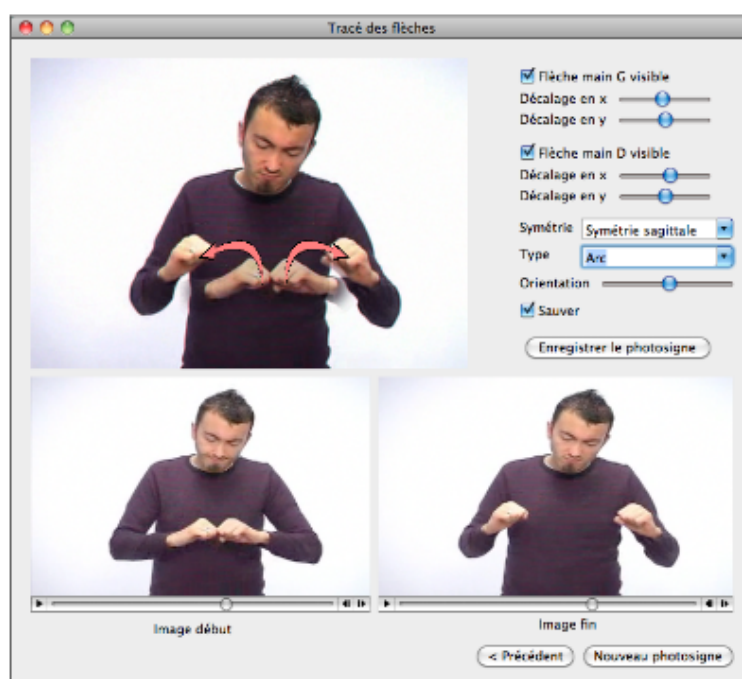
Tracé des flèches

Flèche main G visible
Décalage en x
Décalage en y

Flèche main D visible
Décalage en x
Décalage en y

Symétrie Symétrie sagittale
Type Arc
Orientation
Sauver

Enregistrer le photosigne

Image début

Image fin

< Précédent
Nouveau photosigne